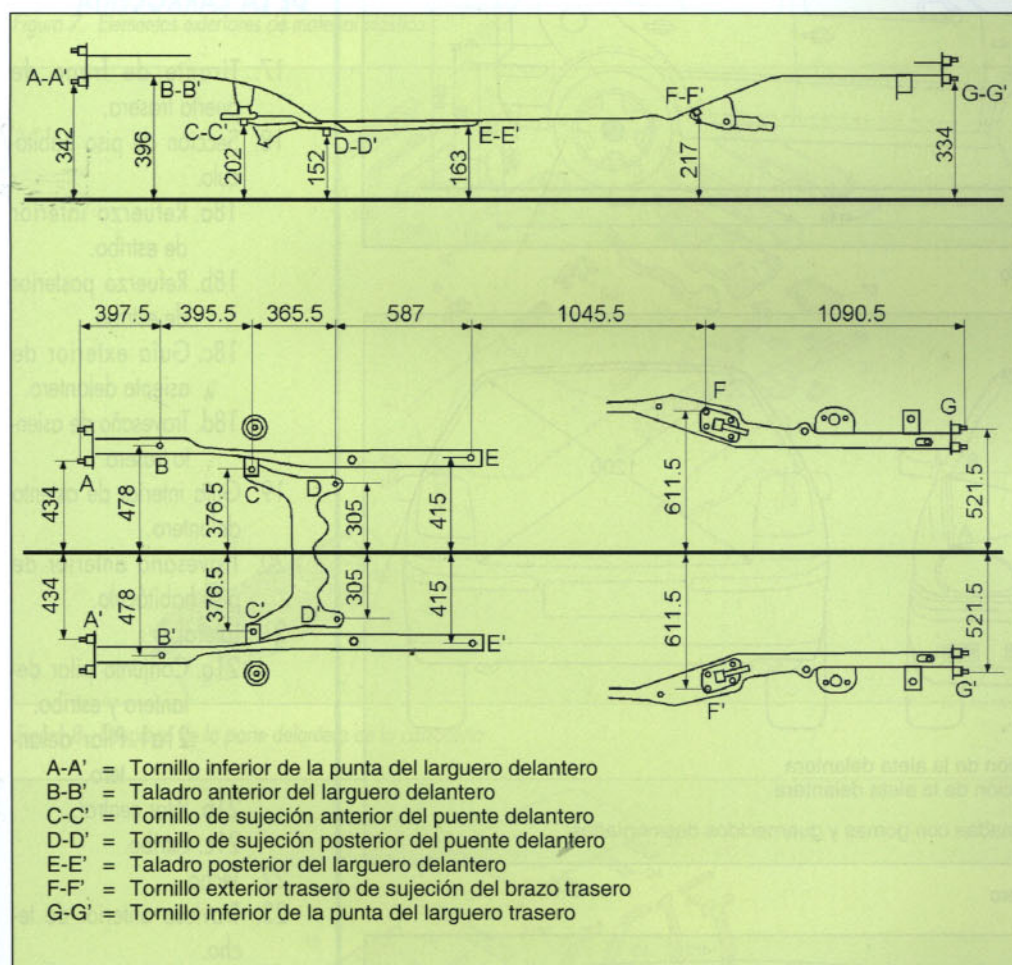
A-A'
B-B'
C-C'
D-D'
E-E'
F-F'
G-G'
342
396
202
152
163
217
334

397.5
395.5
365.5
587
1045.5
1090.5

A
B
C
D
E
F
G
434
478
376.5
305
415
611.5
521.5
434
478
376.5
305
415
611.5
521.5
A'
B'
C'
D'
E'
F'
G'

A-A' = Tornillo inferior de la punta del larguero delantero
B-B' = Taladro anterior del larguero delantero
C-C' = Tornillo de sujeción anterior del puente delantero
D-D' = Tornillo de sujeción posterior del puente delantero
E-E' = Taladro posterior del larguero delantero
F-F' = Tornillo exterior trasero de sujeción del brazo trasero
G-G' = Tornillo inferior de la punta del larguero trasero